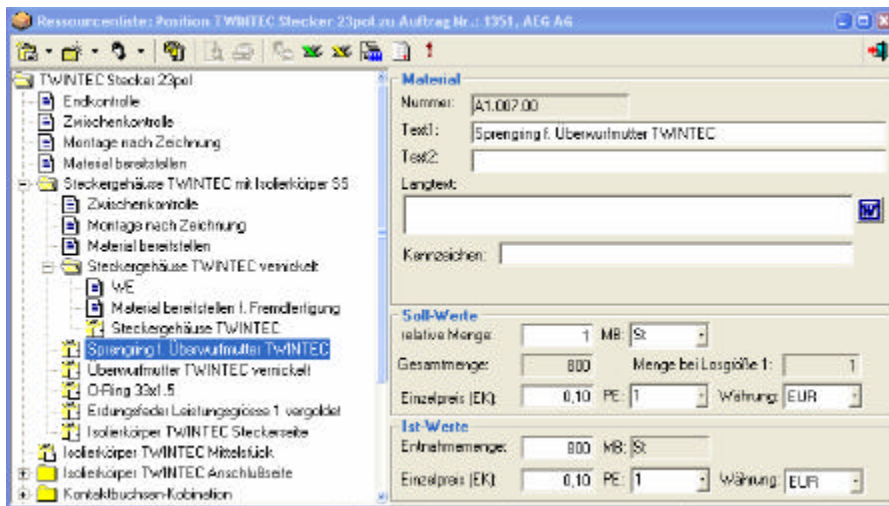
Ressourcenliste: Position TWINTEC Stecker 23pol zu Auftrag Nr.: 1351, AEG AG

TWINTEC Stecker 23pol
Endkontrolle
Zwischenkontrolle
Montage nach Zeichnung
Material bereitstellen
Steckergehäuse TWINTEC mit Isolierkörper SS
Zwischenkontrolle
Montage nach Zeichnung
Material bereitstellen
Steckergehäuse TWINTEC vernickelt
WE
Material bereitstellen f. Fremdfertigung
Steckergehäuse TWINTEC
Sprenging f. Überwurfmutter TWINTEC
Überwurfmutter TWINTEC vernickelt
O-Ring 33x1.5
Erdungsfeder Leistungsgrösse 1 vergoldet
Isolierkörper TWINTEC Steckerseite
Isolierkörper TWINTEC Mittelstück
Isolierkörper TWINTEC Anschlußseite
Kontaktbuchsen-Kobination

Material
Nummer: A1.007.00
Text1: Sprenging f. Überwurfmutter TWINTEC
Text2:
Langtext:
Kennzeichen:

Soll-Werte
relative Menge: 1 MB: St
Gesamtmenge: 800 Menge bei Losgröße 1: 1
Einzelpreis (EK): 0,10 PE: 1 Währung: EUR

Ist-Werte
Entnahmemenge: 800 MB: St
Einzelpreis (EK): 0,10 PE: 1 Währung: EUR